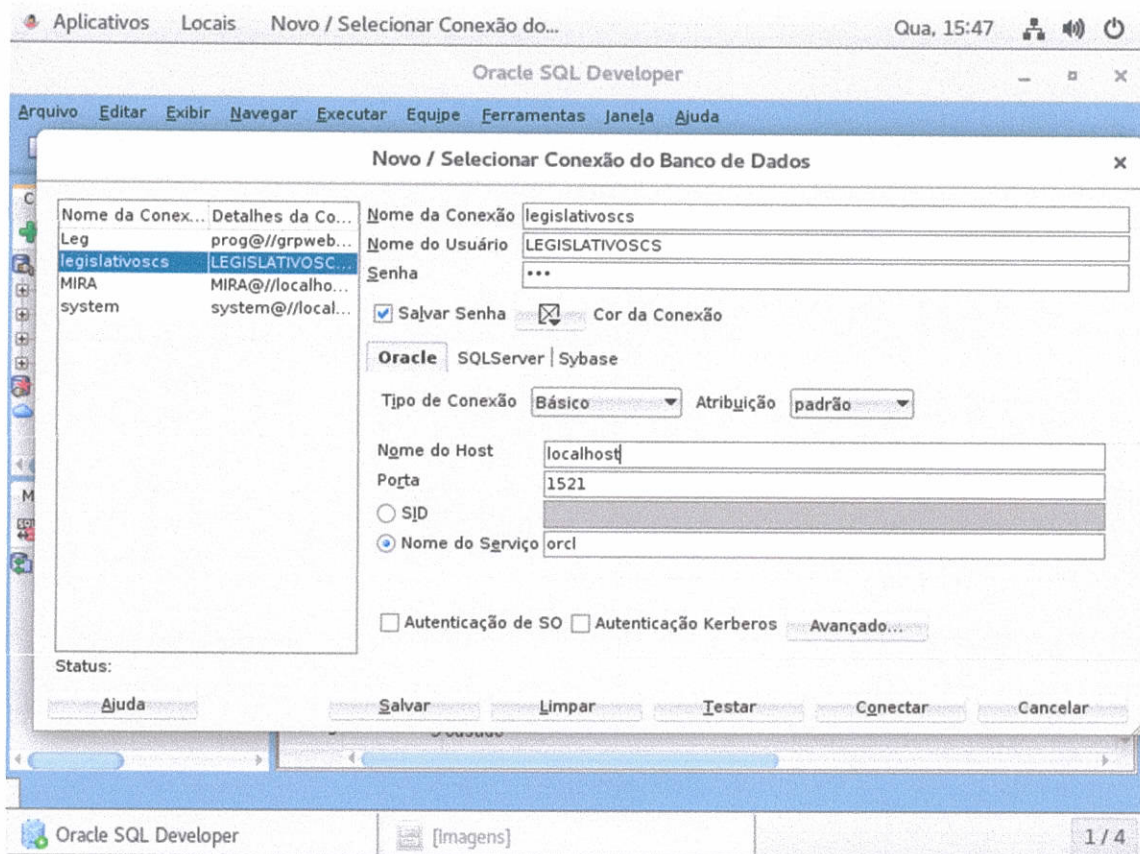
Aplicativos Locais Novo / Selecionar Conexão do... Qua, 15:47

Oracle SQL Developer

Arquivo Editar Exibir Navegar Executar Equipe Ferramentas Janela Ajuda

Novo / Selecionar Conexão do Banco de Dados

| Nome da Conex... | Detalhes da Co... |
|---|---|
| Leg | prog@//grpweb... |
| legislativoscs | LEGISLATIVOSC... |
| MIRA | MIRA@//localho... |
| system | system@//local... |

Nome da Conexão legislativoscs
Nome do Usuário LEGISLATIVOSCS
Senha •••

Salvar Senha Cor da Conexão

Oracle SQLServer Sybase

Tipo de Conexão Básico Atribuição padrão

Nome do Host localhost
Porta 1521
SID
Nome do Serviço orcl

Autenticação de SO Autenticação Kerberos Avançado...

Status:

Ajuda Salvar Limpar Testar Conectar Cancelar

Oracle SQL Developer [Imagens] 1 / 4